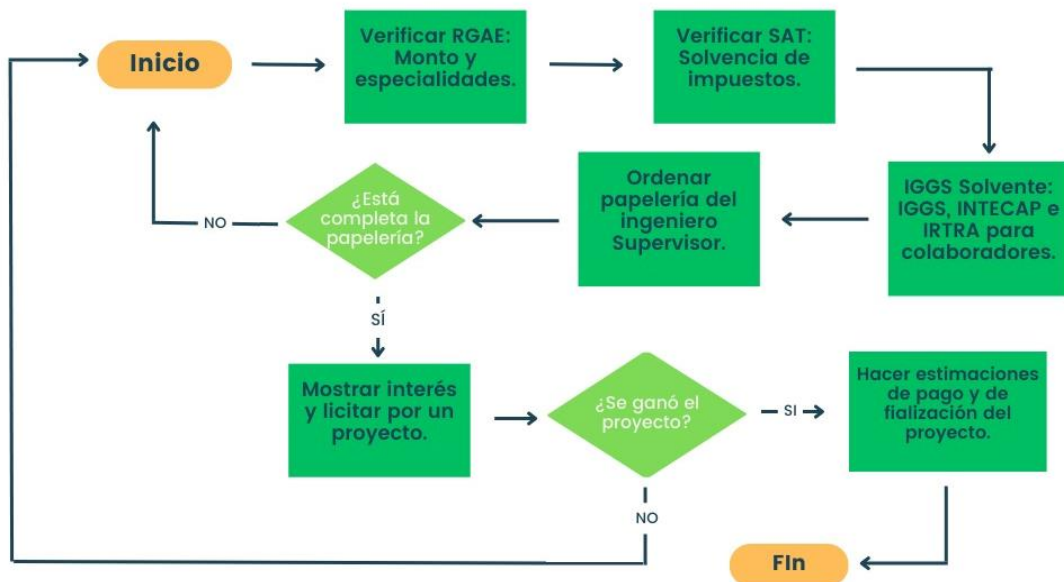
Inicio

Verificar RGAE: Monto y especialidades.

Verificar SAT: Solvencia de impuestos.

IGGS Solvente: IGGS, INTECAP e IRTRA para colaboradores.

Ordenar papelería del ingeniero Supervisor.

¿Está completa la papelería?

NO

SÍ

Mostrar interés y licitar por un proyecto.

¿Se ganó el proyecto?

SI

Hacer estimaciones de pago y de fialización del proyecto.

NO

FIn